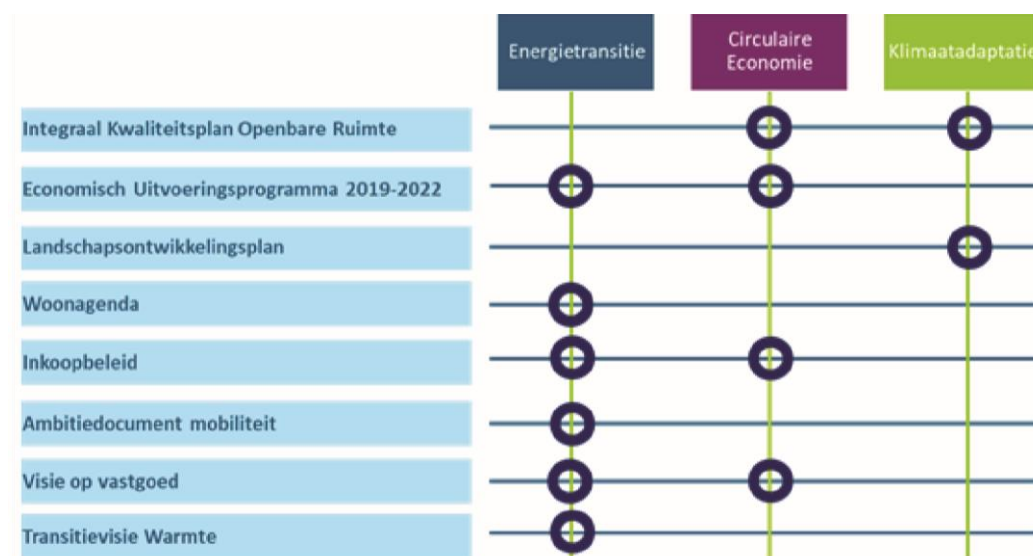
| | Energietransitie | Circulaire Economie | Klimaatadaptatie |
|---|---|---|---|
| Integraal Kwaliteitsplan Openbare Ruimte | | ○ | ○ |
| Economisch Uitvoeringsprogramma 2019-2022 | ○ | ○ | |
| Landschapsontwikkelingsplan | | | ○ |
| Woonagenda | ○ | | |
| Inkoopbeleid | ○ | ○ | |
| Ambitiedocument mobiliteit | ○ | | |
| Visie op vastgoed | ○ | ○ | |
| Transitievisie Warmte | ○ | | |